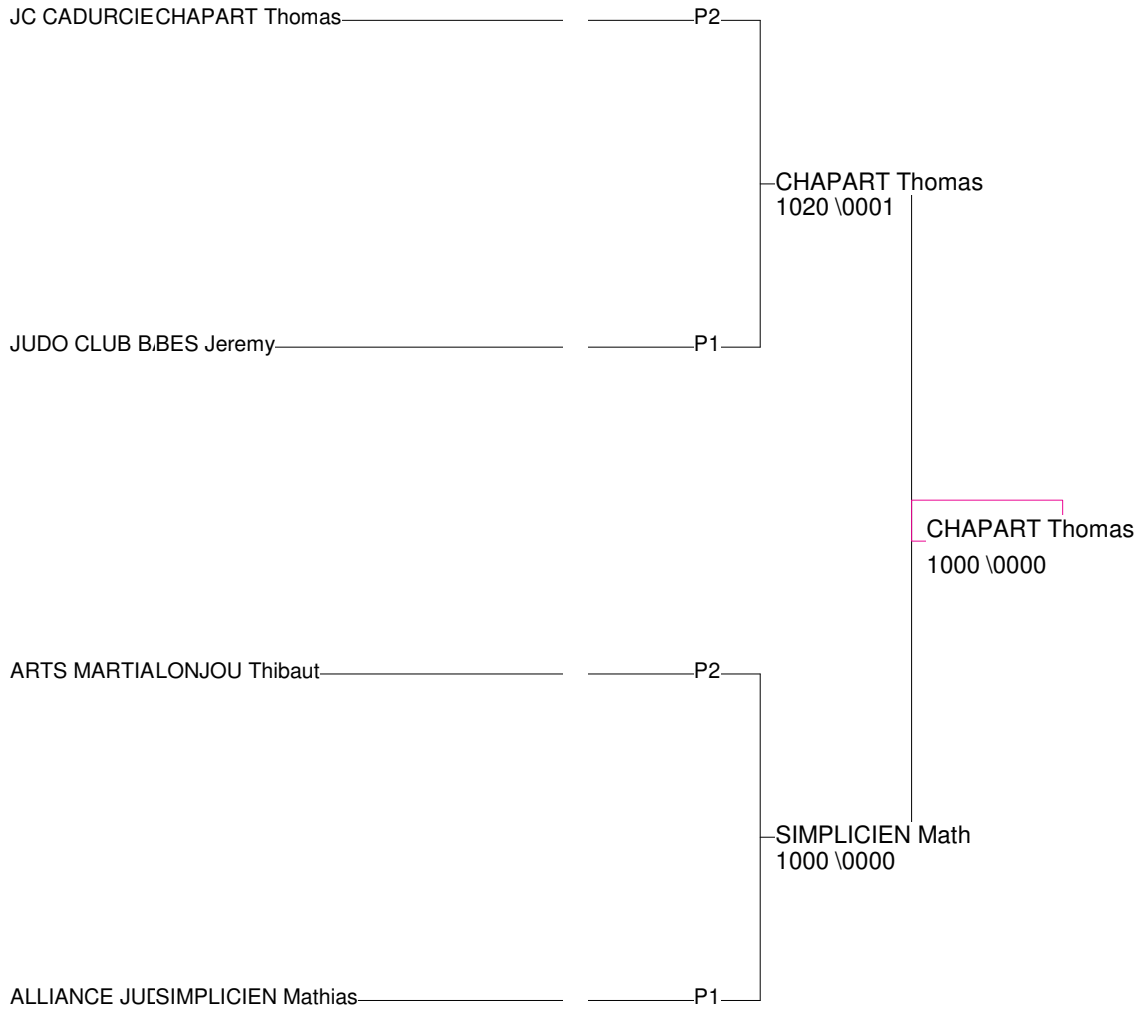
JC CADURCIECHAPART Thomas
P2

CHAPART Thomas
1020 \0001

JUDO CLUB B.BES Jeremy
P1

CHAPART Thomas
1000 \0000

ARTS MARTIALONJOU Thibaut
P2

SIMPLICIEN Math
1000 \0000

ALLIANCE JUDSIMPLICIEN Mathias
P1